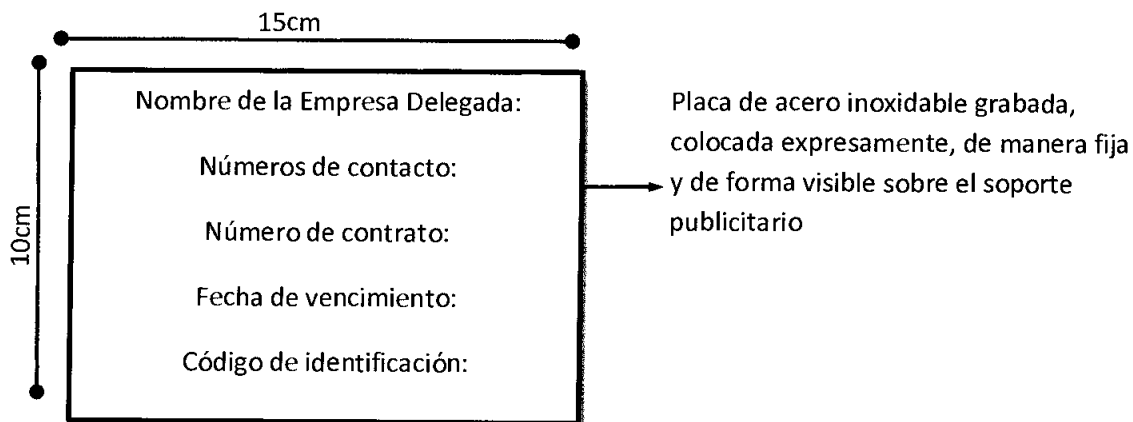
15cm

10cm

Nombre de la Empresa Delegada:

Números de contacto:

Número de contrato:

Fecha de vencimiento:

Código de identificación:

Placa de acero inoxidable grabada, colocada expresamente, de manera fija y de forma visible sobre el soporte publicitario